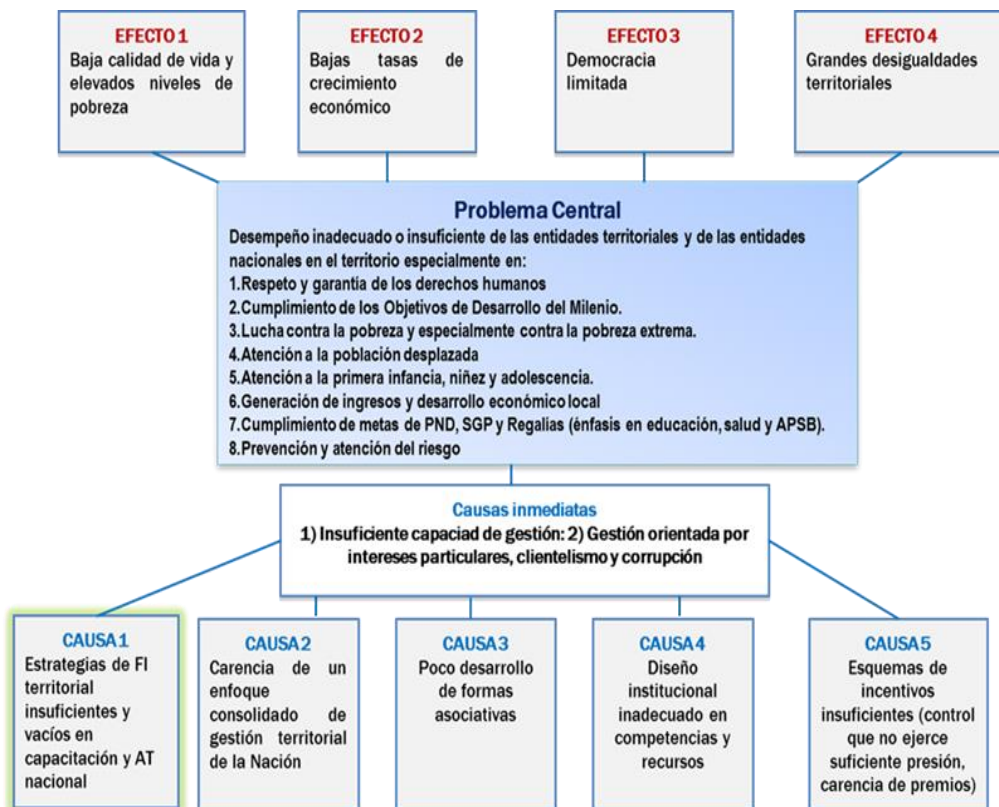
EFECTO 1
Baja calidad de vida y elevados niveles de pobreza

EFECTO 2
Bajas tasas de crecimiento económico

EFECTO 3
Democracia limitada

EFECTO 4
Grandes desigualdades territoriales

Problema Central
Desempeño inadecuado o insuficiente de las entidades territoriales y de las entidades nacionales en el territorio especialmente en:
1.Respeto y garantía de los derechos humanos
2.Cumplimiento de los Objetivos de Desarrollo del Milenio.
3.Lucha contra la pobreza y especialmente contra la pobreza extrema.
4.Atención a la población desplazada
5.Atención a la primera infancia, niñez y adolescencia.
6.Generación de ingresos y desarrollo económico local
7.Cumplimiento de metas de PND, SGP y Regalias (énfasis en educación, salud y APSB).
8.Prevención y atención del riesgo

Causas inmediatas
1) Insuficiente capaciad de gestión: 2) Gestión orientada por intereses particulares, clientelismo y corrupción

CAUSA 1
Estrategias de FI territorial insuficientes y vacíos en capacitación y AT nacional

CAUSA 2
Carencia de un enfoque consolidado de gestión territorial de la Nación

CAUSA 3
Poco desarrollo de formas asociativas

CAUSA 4
Diseño institucional inadecuado en competencias y recursos

CAUSA 5
Esquemas de incentivos insuficientes (control que no ejerce suficiente presión, carencia de premios)